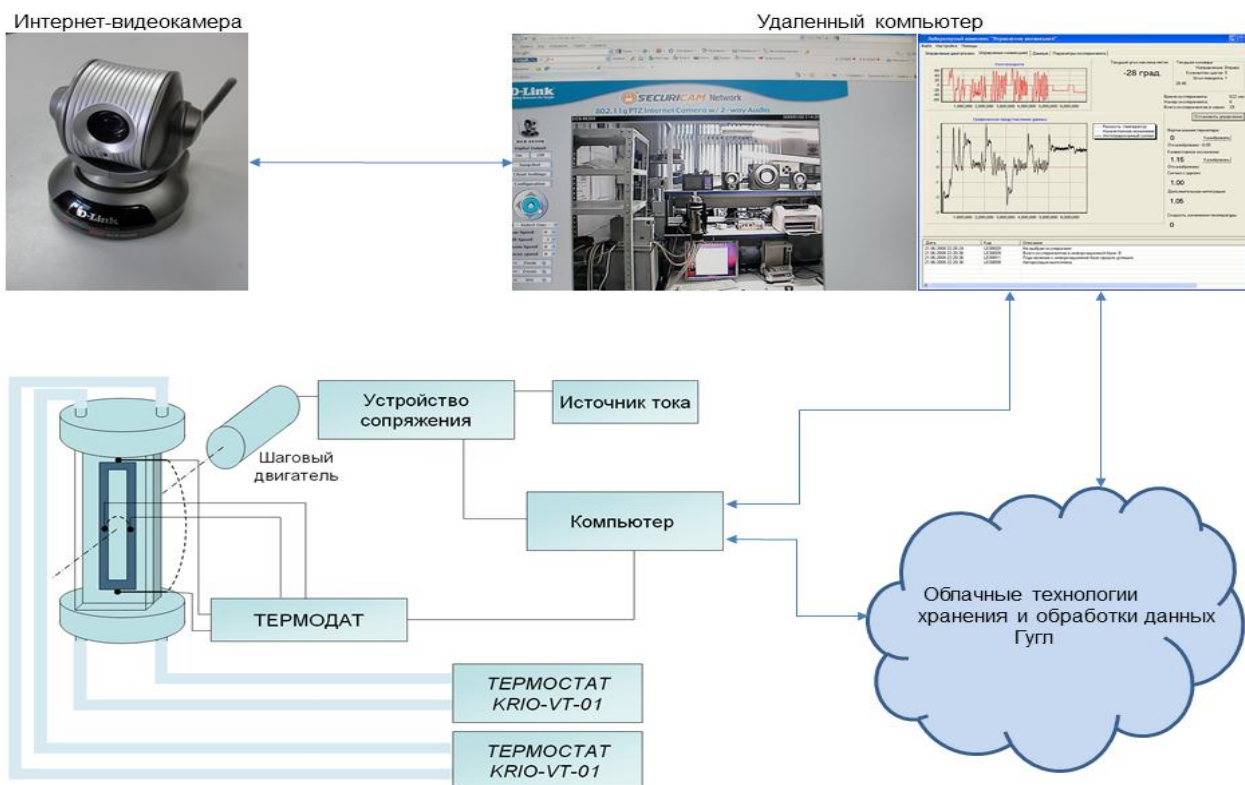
Интернет-видеокамера

Удаленный компьютер

D-Link

SECURICAM Network

802.11g PTZ Internet Camera w/ 2-way Audio

-28 град.

0

1.15

1.00

1.05

0

Устройство сопряжения

Источник тока

Шаговый двигатель

Компьютер

ТЕРМОДАТ

Облачные технологии хранения и обработки данных Гугл

ТЕРМОСТАТ KRIO-VT-01

ТЕРМОСТАТ KRIO-VT-01